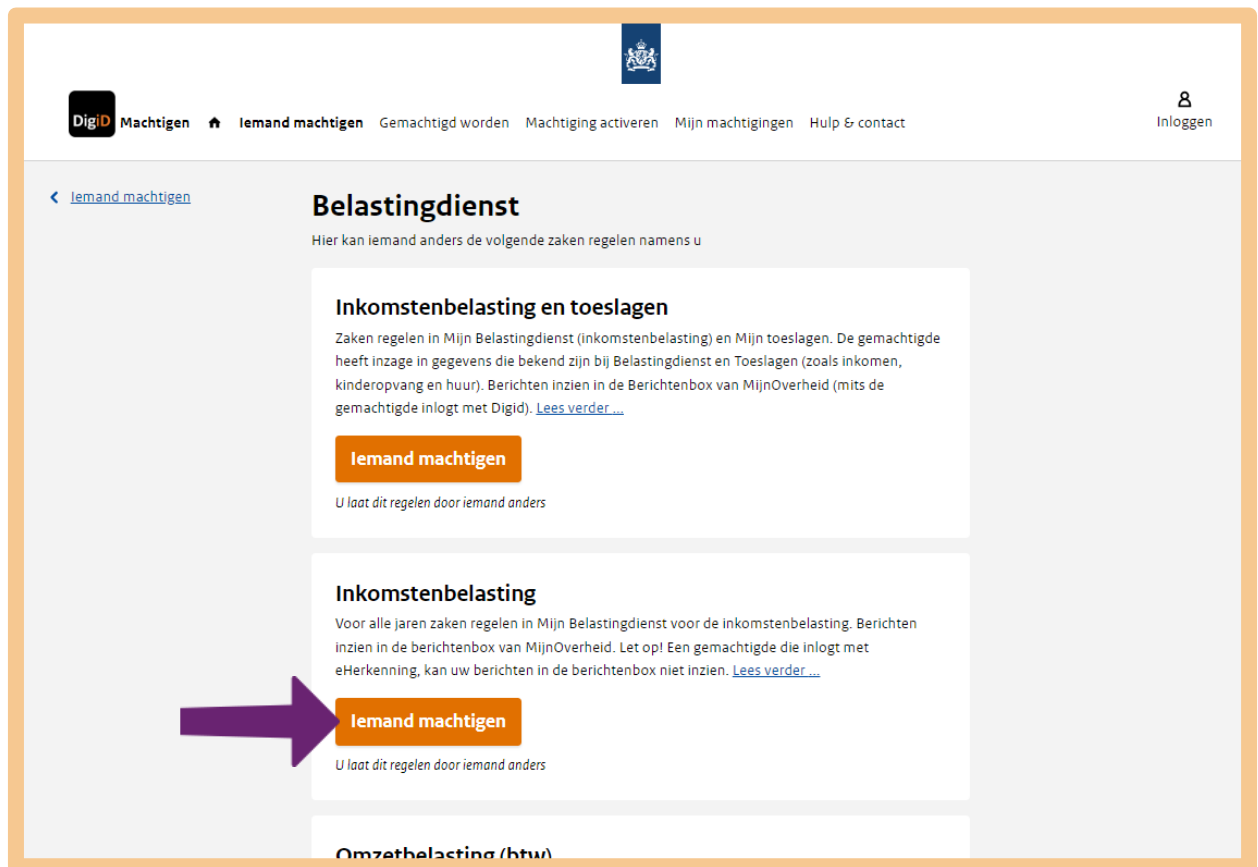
DigiD Machtigen Iemand machtigen Gemachtigd worden Machtiging activeren Mijn machtigingen Hulp & contact

Inloggen

Iemand machtigen

Belastingdienst

Hier kan iemand anders de volgende zaken regelen namens u

Inkomstenbelasting en toeslagen

Zaken regelen in Mijn Belastingdienst (inkomstenbelasting) en Mijn toeslagen. De gemachtigde heeft inzage in gegevens die bekend zijn bij Belastingdienst en Toeslagen (zoals inkomen, kinderopvang en huur). Berichten inzien in de Berichtenbox van MijnOverheid (mits de gemachtigde inlogt met Digid). Lees verder ...

Iemand machtigen

U laat dit regelen door iemand anders

Inkomstenbelasting

Voor alle jaren zaken regelen in Mijn Belastingdienst voor de inkomstenbelasting. Berichten inzien in de berichtenbox van MijnOverheid. Let op! Een gemachtigde die inlogt met eHerkenning, kan uw berichten in de berichtenbox niet inzien. Lees verder ...

Iemand machtigen

U laat dit regelen door iemand anders

Omzetbelasting (btw)